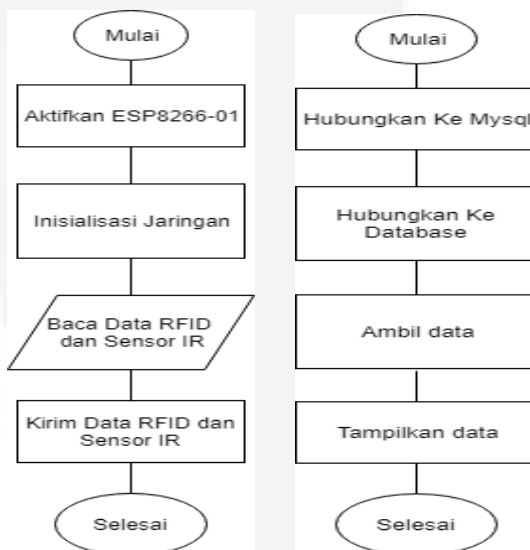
Mulai

Aktifkan ESP8266-01

Inisialisasi Jaringan

Baca Data RFID dan Sensor IR

Kirim Data RFID dan Sensor IR

Selesai

Mulai

Hubungkan Ke Mysql

Hubungkan Ke Database

Ambil data

Tampilkan data

Selesai